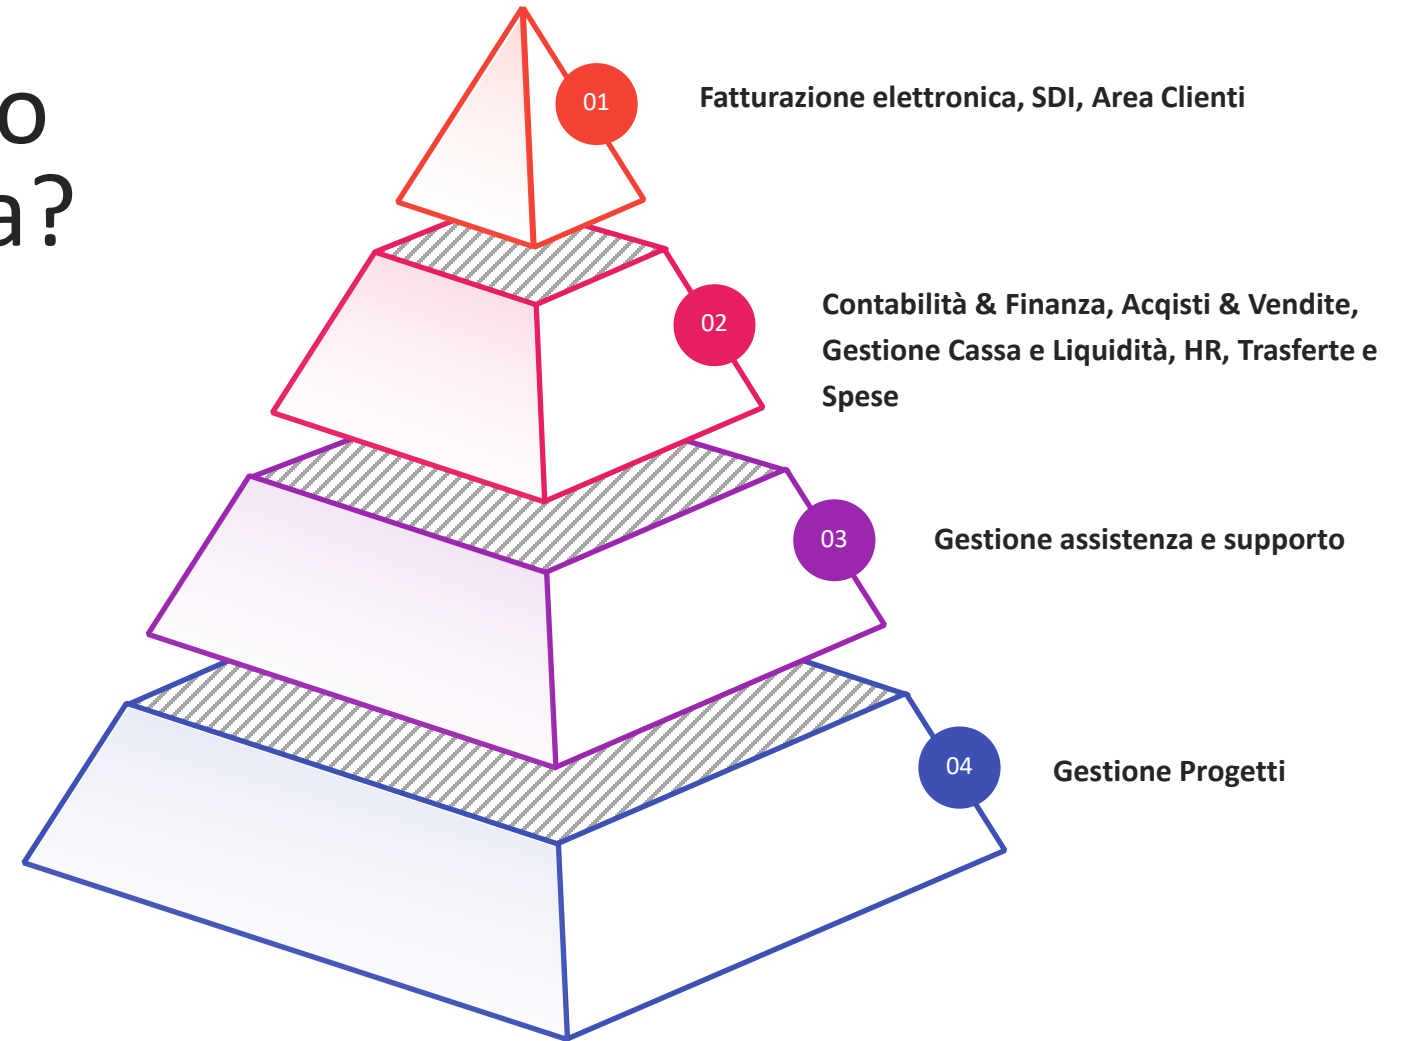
o
a?

01 Fatturazione elettronica, SDI, Area Clienti

02 Contabilità & Finanza, Acqisti & Vendite, Gestione Cassa e Liquidità, HR, Trasferte e Spese

03 Gestione assistenza e supporto

04 Gestione Progetti